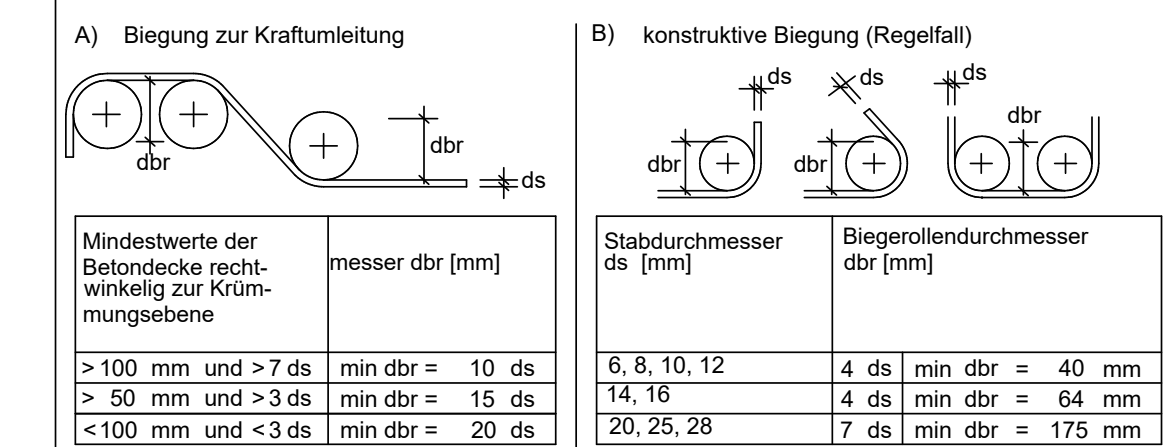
A) Biegung zur Kraftumleitung

dbr

dbr

ds

| Mindestwerte der Betondecke rechtwinkelig zur Krümmungsebene | messer dbr [mm] |
|---|---|
| > 100 mm und > 7 ds | min dbr = 10 ds |
| > 50 mm und > 3 ds | min dbr = 15 ds |
| < 100 mm und < 3 ds | min dbr = 20 ds |

B) konstruktive Biegung (Regelfall)

ds

ds

ds

dbr

dbr

dbr

| Stabdurchmesser ds [mm] | Biegerollendurchmesser dbr [mm] | |
|---|---|---|
| 6, 8, 10, 12 | 4 ds | min dbr = 40 mm |
| 14, 16 | 4 ds | min dbr = 64 mm |
| 20, 25, 28 | 7 ds | min dbr = 175 mm |